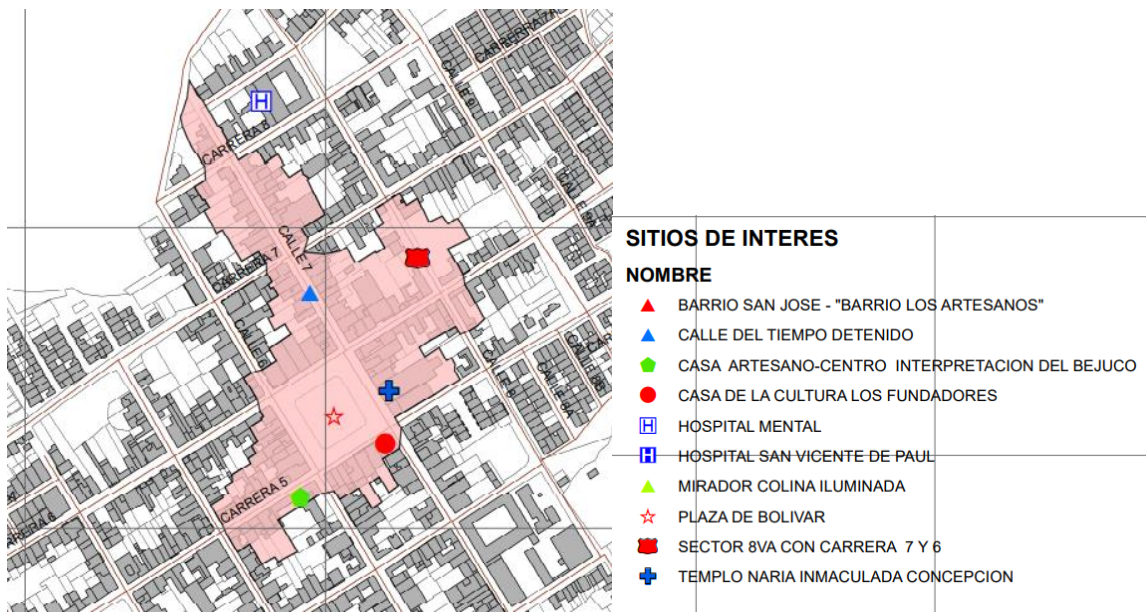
CARRERA 7
CARRERA 7
CALLE 7
CARRERA 7
CALLE 6
CARRERA 5
CARRERA 6
CALLE 8
CALLE 8
CALLE 8A
CALLE 8B
CALLE 9A
CALLE 9

SITIOS DE INTERES
NOMBRE
BARRIO SAN JOSE - "BARRIO LOS ARTESANOS"
CALLE DEL TIEMPO DETENIDO
CASA ARTESANO-CENTRO INTERPRETACION DEL BEJUCO
CASA DE LA CULTURA LOS FUNDADORES
HOSPITAL MENTAL
HOSPITAL SAN VICENTE DE PAUL
MIRADOR COLINA ILUMINADA
PLAZA DE BOLIVAR
SECTOR 8VA CON CARRERA 7 Y 6
TEMPLO NARIA INMACULADA CONCEPCION